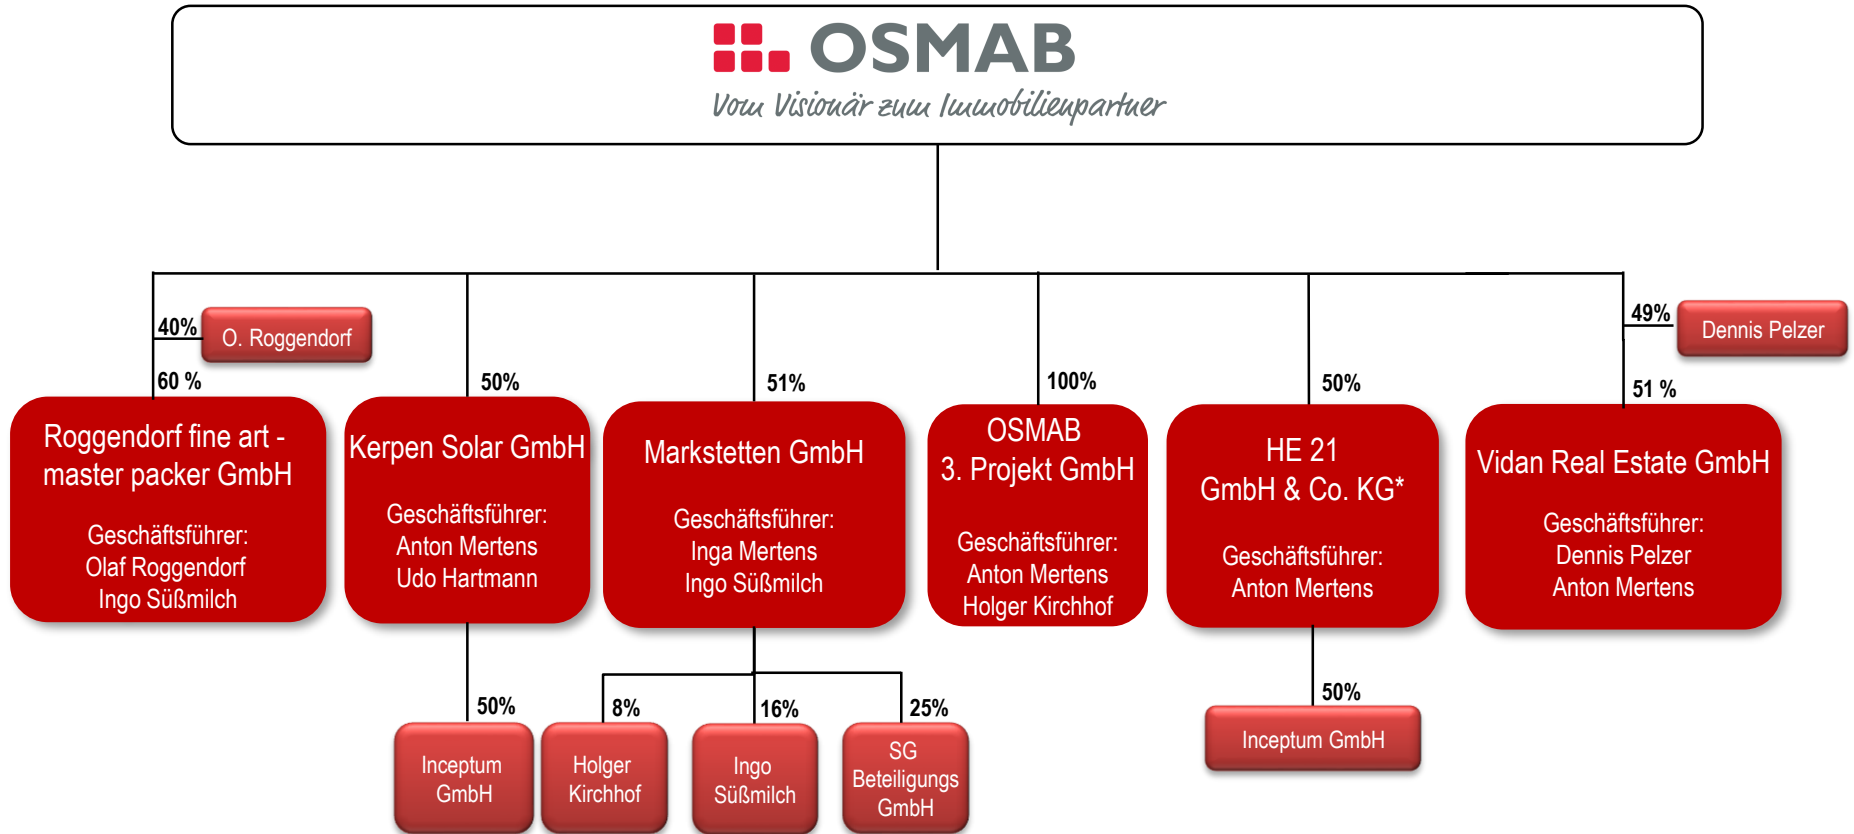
OSMAB
Vom Visionär zum Immobilienpartner

40% O. Roggendorf
60 %
Roggendorf fine art - master packer GmbH
Geschäftsführer:
Olaf Roggendorf
Ingo Süßmilch

50%
Kerpen Solar GmbH
Geschäftsführer:
Anton Mertens
Udo Hartmann

50%
Inceptum GmbH

51%
Markstetten GmbH
Geschäftsführer:
Inga Mertens
Ingo Süßmilch

8%
Holger Kirchhof

16%
Ingo Süßmilch

25%
SG Beteiligungs GmbH

100%
OSMAB 3. Projekt GmbH
Geschäftsführer:
Anton Mertens
Holger Kirchhof

50%
HE 21 GmbH & Co. KG*
Geschäftsführer:
Anton Mertens

50%
Inceptum GmbH

49% Dennis Pelzer
51 %
Vidan Real Estate GmbH
Geschäftsführer:
Dennis Pelzer
Anton Mertens